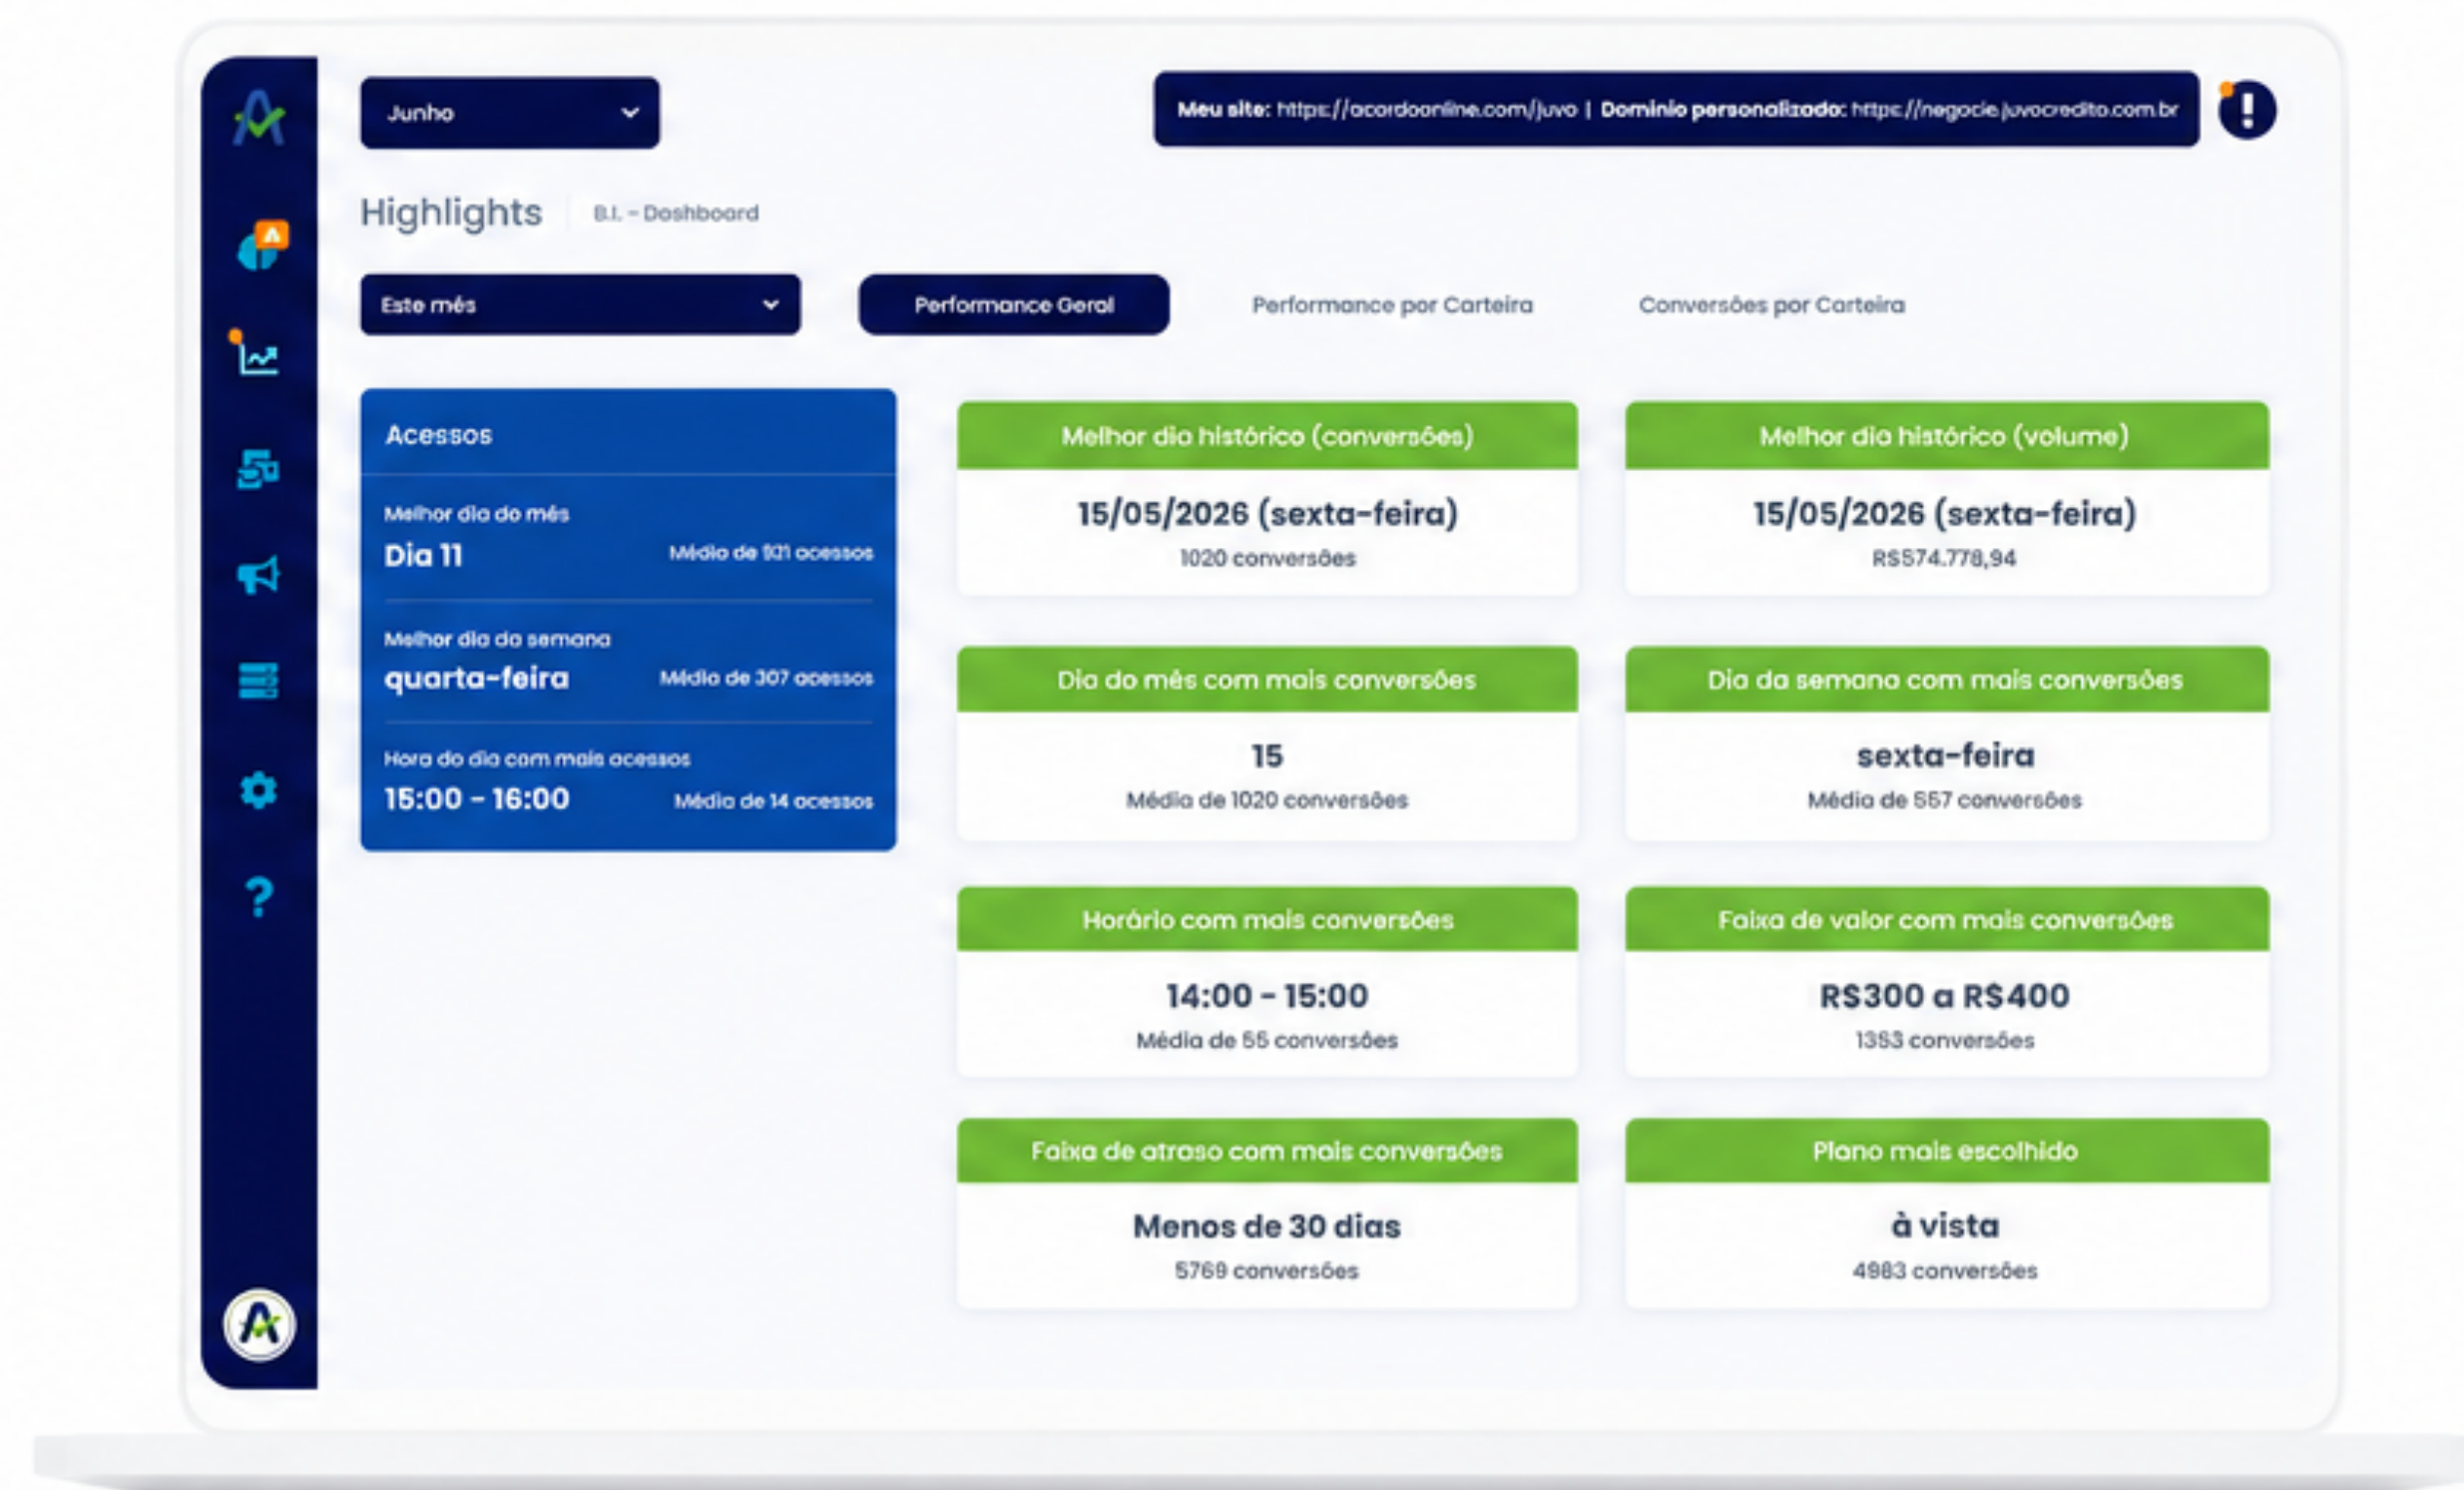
Junho

Meu site: https://acordoonline.com/juvo | Domínio personalizado: https://negocie.juvocredito.com.br

Highlights | B.I. - Dashboard

Este mês

Performance Geral

Performance por Carteira

Conversões por Carteira

Acessos

Melhor dia do mês
Dia 11
Média de 921 acessos

Melhor dia da semana
quarta-feira
Média de 307 acessos

Hora do dia com mais acessos
15:00 - 16:00
Média de 14 acessos

Melhor dia histórico (conversões)
15/05/2026 (sexta-feira)
1020 conversões

Melhor dia histórico (volume)
15/05/2026 (sexta-feira)
R$574.778,94

Dia do mês com mais conversões
15
Média de 1020 conversões

Dia da semana com mais conversões
sexta-feira
Média de 557 conversões

Horário com mais conversões
14:00 - 15:00
Média de 55 conversões

Faixa de valor com mais conversões
R$300 a R$400
1353 conversões

Faixa de atraso com mais conversões
Menos de 30 dias
5769 conversões

Plano mais escolhido
à vista
4983 conversões